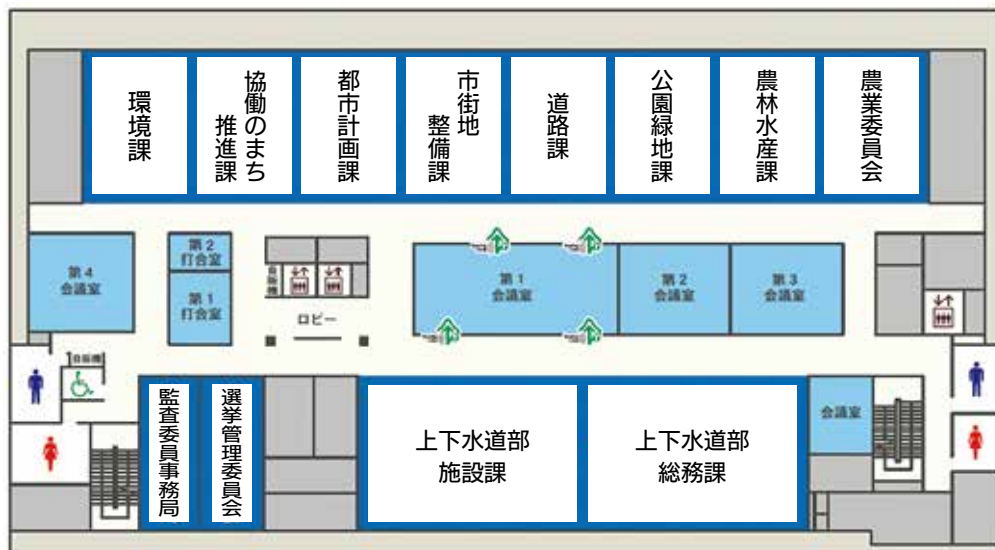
環境課

協働のまち推進課

都市計画課

市街地整備課

道路課

公園緑地課

農林水産課

農業委員会

第4会議室

第2打合室

第1打合室

自販機

ロビー

第1会議室

第2会議室

第3会議室

自販機

監査委員事務局

選挙管理委員会

上下水道部施設課

上下水道部総務課

会議室